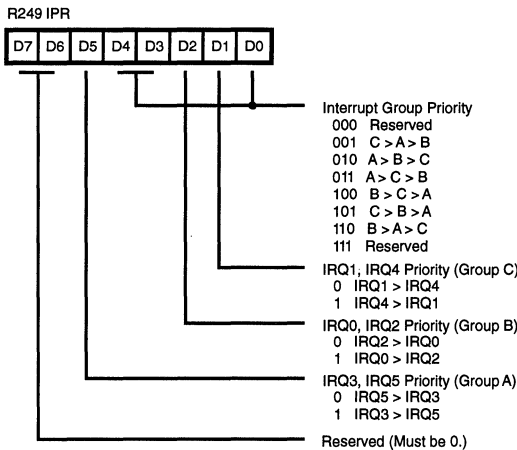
R249 IPR

| D7 | D6 | D5 | D4 | D3 | D2 | D1 | D0 |
|---|---|---|---|---|---|---|---|

Interrupt Group Priority
000 Reserved
001 C > A > B
010 A > B > C
011 A > C > B
100 B > C > A
101 C > B > A
110 B > A > C
111 Reserved

IRQ1, IRQ4 Priority (Group C)
0 IRQ1 > IRQ4
1 IRQ4 > IRQ1

IRQ0, IRQ2 Priority (Group B)
0 IRQ2 > IRQ0
1 IRQ0 > IRQ2

IRQ3, IRQ5 Priority (Group A)
0 IRQ5 > IRQ3
1 IRQ3 > IRQ5

Reserved (Must be 0.)